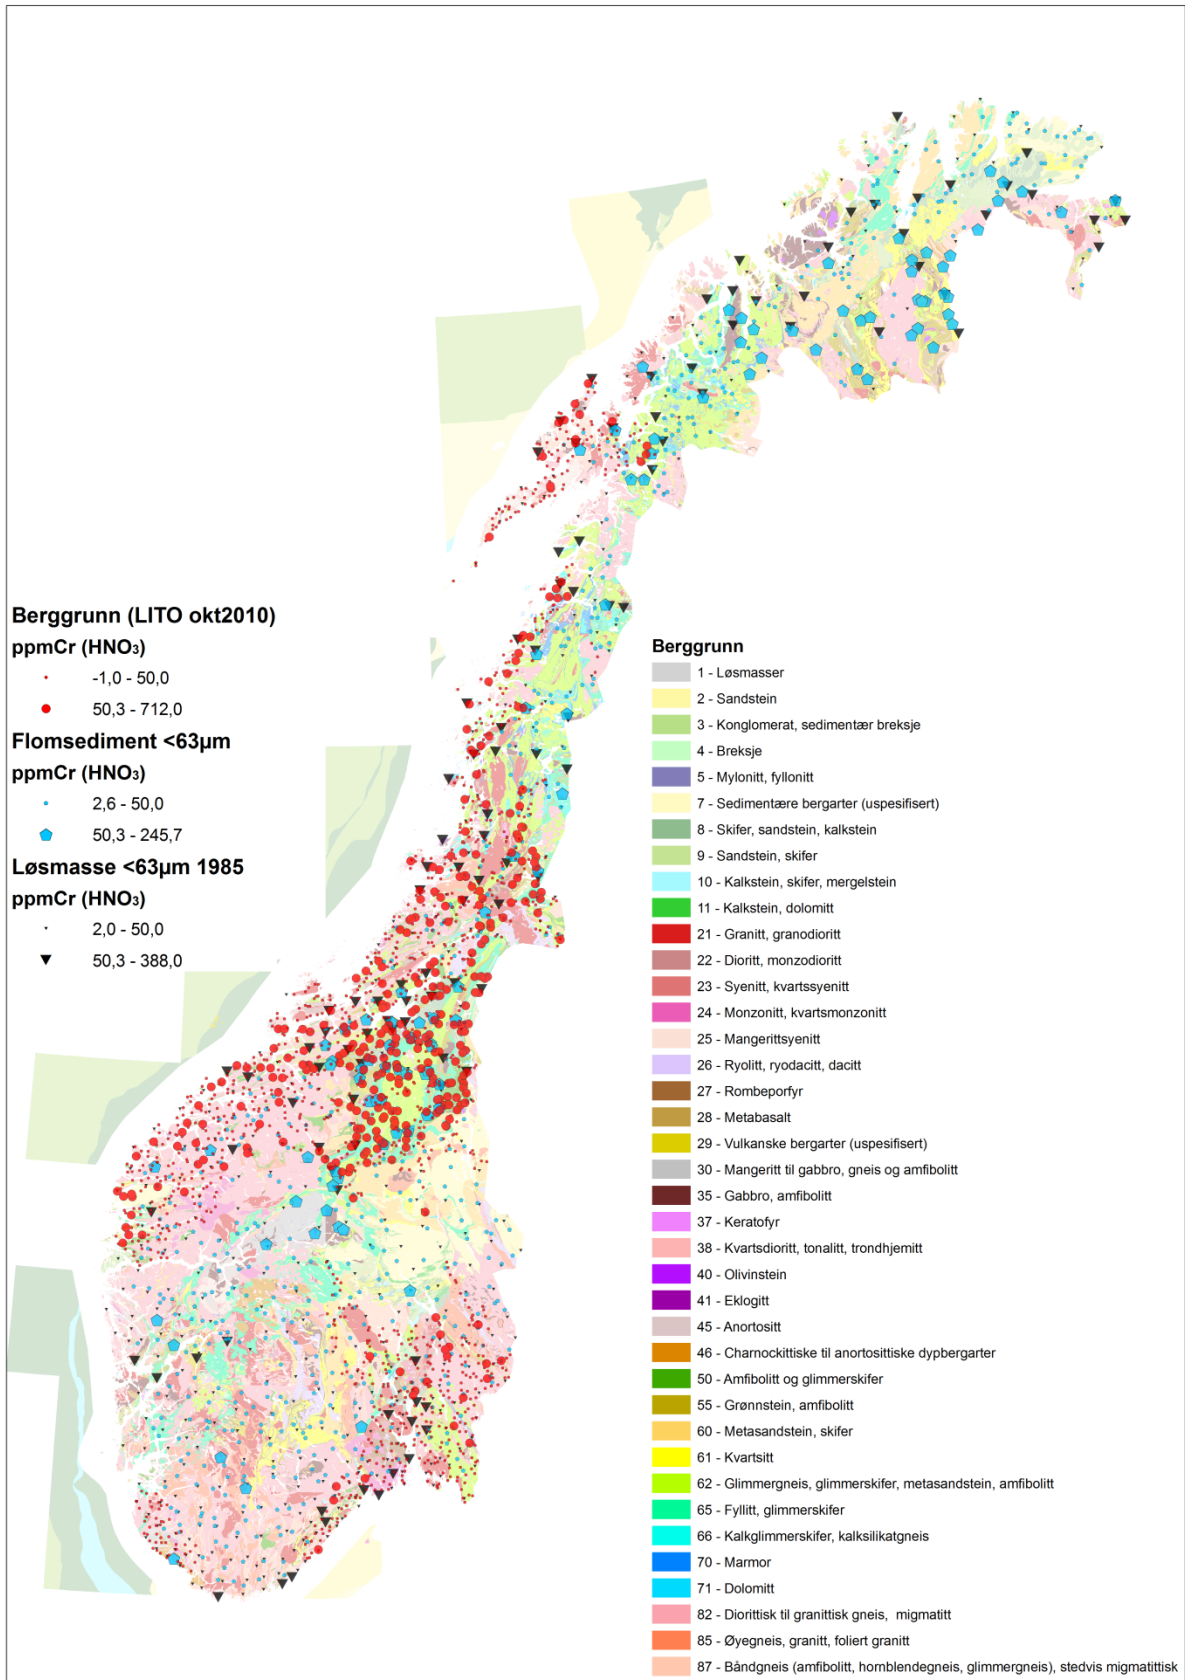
Berggrunn (LITO okt2010)
ppmCr ($HNO_3$)
-1,0 - 50,0
50,3 - 712,0
Flomsediment <63µm
ppmCr ($HNO_3$)
2,6 - 50,0
50,3 - 245,7
Løsmasse <63µm 1985
ppmCr ($HNO_3$)
2,0 - 50,0
50,3 - 388,0

Berggrunn
1 - Løsmasser
2 - Sandstein
3 - Konglomerat, sedimentær breksje
4 - Breksje
5 - Mylonitt, fyllonitt
7 - Sedimentære bergarter (uspesifisert)
8 - Skifer, sandstein, kalkstein
9 - Sandstein, skifer
10 - Kalkstein, skifer, mergelstein
11 - Kalkstein, dolomitt
21 - Granitt, granodioritt
22 - Dioritt, monzodioritt
23 - Syenitt, kvartssyenitt
24 - Monzonitt, kvartsmonzonitt
25 - Mangerittsyenitt
26 - Ryolitt, ryodacitt, dacitt
27 - Rombeporfyr
28 - Metabasalt
29 - Vulkanske bergarter (uspesifisert)
30 - Mangeritt til gabbro, gneis og amfibolitt
35 - Gabbro, amfibolitt
37 - Keratofyr
38 - Kvartsdioritt, tonalitt, trondhjemitt
40 - Olivinstein
41 - Eklogitt
45 - Anortositt
46 - Charnockittiske til anortosittiske dypbergarter
50 - Amfibolitt og glimmerskifer
55 - Grønnstein, amfibolitt
60 - Metasandstein, skifer
61 - Kvartsitt
62 - Glimmergneis, glimmerskifer, metasandstein, amfibolitt
65 - Fyllitt, glimmerskifer
66 - Kalkglimmerskifer, kalksilikatgneis
70 - Marmor
71 - Dolomitt
82 - Diorittisk til granittisk gneis, migmatitt
85 - Øyegneis, granitt, foliert granitt
87 - Båndgneis (amfibolitt, hornblendegneis, glimmergneis), stedvis migmatittisk